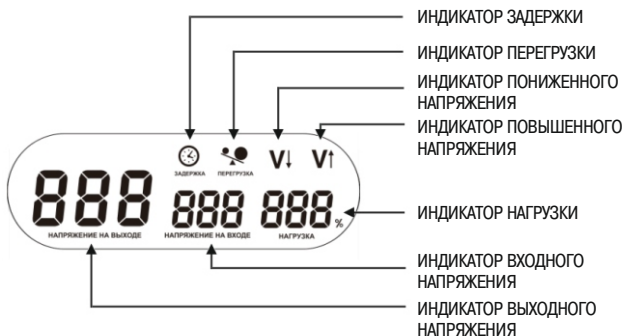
ИНДИКАТОР ЗАДЕРЖКИ

ИНДИКАТОР ПЕРЕГРУЗКИ

ИНДИКАТОР ПОНИЖЕННОГО НАПРЯЖЕНИЯ

ИНДИКАТОР ПОВЫШЕННОГО НАПРЯЖЕНИЯ

ЗАДЕРЖКА

ПЕРЕГРУЗКА

V↓

V↑

888

888

888 %

ИНДИКАТОР НАГРУЗКИ

НАПРЯЖЕНИЕ НА ВЫХОДЕ

НАПРЯЖЕНИЕ НА ВХОДЕ

НАГРУЗКА

ИНДИКАТОР ВХОДНОГО НАПРЯЖЕНИЯ

ИНДИКАТОР ВЫХОДНОГО НАПРЯЖЕНИЯ